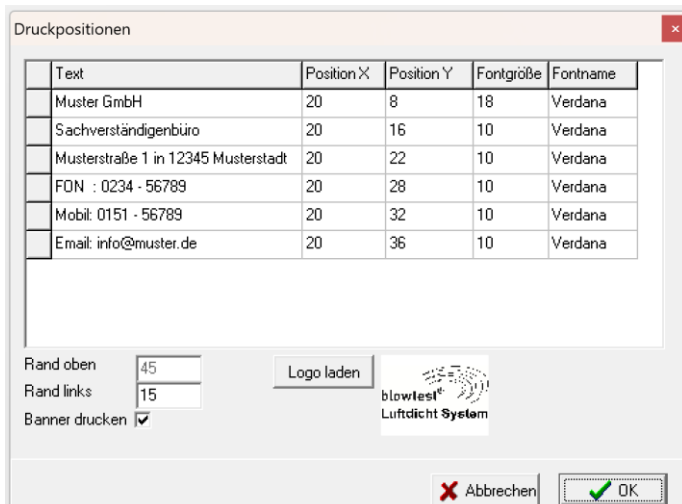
Druckpositionen

| Text | Position X | Position Y | Fontgröße | Fontname |
|---|---|---|---|---|
| Muster GmbH | 20 | 8 | 18 | Verdana |
| Sachverständigenbüro | 20 | 16 | 10 | Verdana |
| Musterstraße 1 in 12345 Musterstadt | 20 | 22 | 10 | Verdana |
| FON : 0234 - 56789 | 20 | 28 | 10 | Verdana |
| Mobil: 0151 - 56789 | 20 | 32 | 10 | Verdana |
| Email: info@muster.de | 20 | 36 | 10 | Verdana |

Rand oben 45
Rand links 15
Banner drucken

Logo laden

blowtest Luftdicht System

Abbrechen
OK